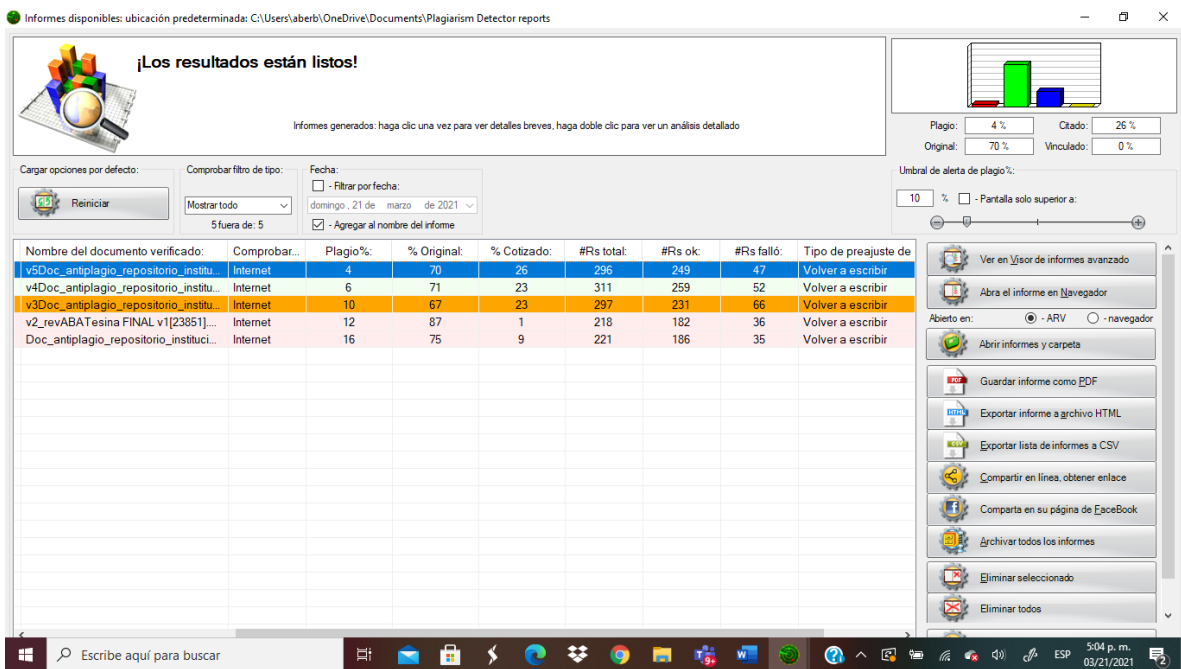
Informes disponibles: ubicación predeterminada: C:\Users\aberb\OneDrive\Documents\Plagiarism Detector reports

¡Los resultados están listos!

Informes generados: haga clic una vez para ver detalles breves, haga doble clic para ver un análisis detallado

Plagio: 4 % Citado: 26 %
Original: 70 % Vinculado: 0 %

Cargar opciones por defecto:
Reiniciar

Comprobar filtro de tipo:
Mostrar todo
5 fuera de: 5

Fecha:
- Filtrar por fecha:
domingo , 21 de marzo de 2021
- Agregar al nombre del informe

Umbral de alerta de plagio%:
10 % - Pantalla solo superior a:

| Nombre del documento verificado: | Comprobar... | Plagio%: | % Original: | % Cotizado: | #Rs total: | #Rs ok: | #Rs falló: | Tipo de preajuste de |
|---|---|---|---|---|---|---|---|---|
| v5Doc_antiplagio_repositorio_institu... | Internet | 4 | 70 | 26 | 296 | 249 | 47 | Volver a escribir |
| v4Doc_antiplagio_repositorio_institu... | Internet | 6 | 71 | 23 | 311 | 259 | 52 | Volver a escribir |
| v3Doc_antiplagio_repositorio_institu... | Internet | 10 | 67 | 23 | 297 | 231 | 66 | Volver a escribir |
| v2_revABATesina FINAL v1[23851].... | Internet | 12 | 87 | 1 | 218 | 182 | 36 | Volver a escribir |
| Doc_antiplagio_repositorio_instituci... | Internet | 16 | 75 | 9 | 221 | 186 | 35 | Volver a escribir |

Ver en Visor de informes avanzado
Abra el informe en Navegador
Abierto en: - ARV - navegador
Abrir informes y carpeta
Guardar informe como PDF
Exportar informe a archivo HTML
Exportar lista de informes a CSV
Compartir en línea, obtener enlace
Comparta en su página de FaceBook
Archivar todos los informes
Eliminar seleccionado
Eliminar todos

Escribe aquí para buscar
ESP 5:04 p. m. 03/21/2021